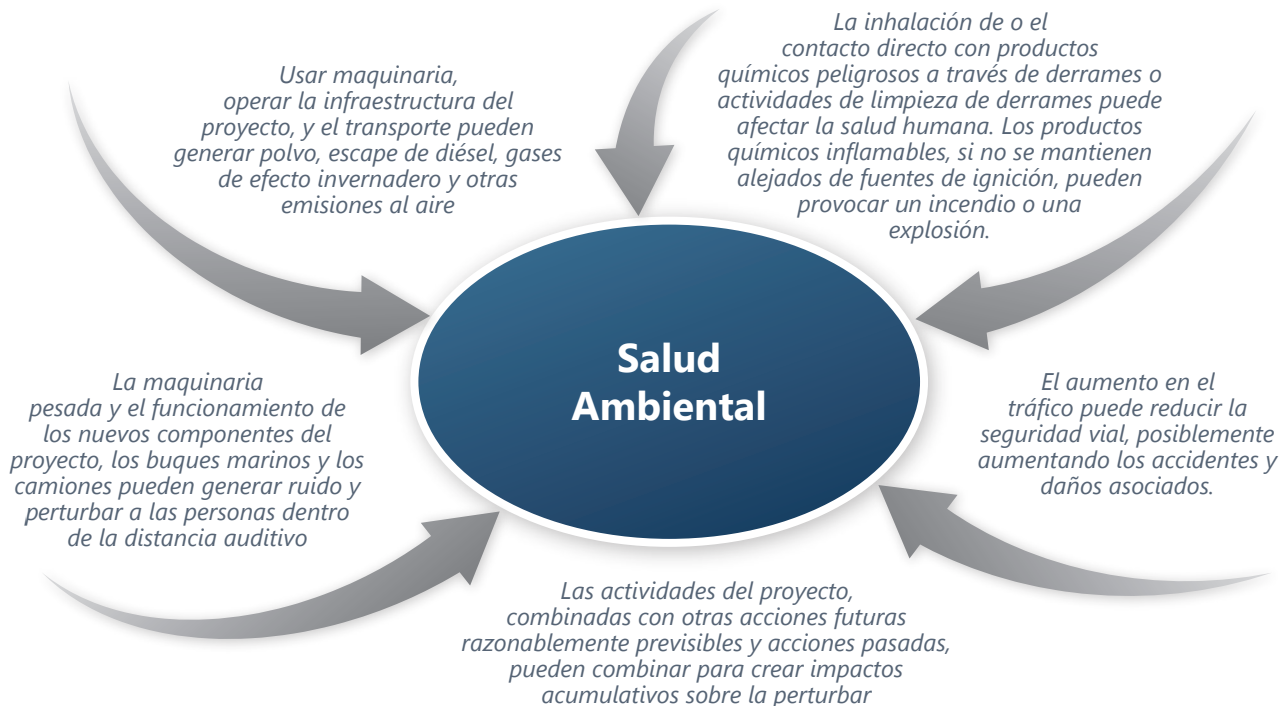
Salud Ambiental

Usar maquinaria, operar la infraestructura del proyecto, y el transporte pueden generar polvo, escape de diésel, gases de efecto invernadero y otras emisiones al aire

La inhalación de o el contacto directo con productos químicos peligrosos a través de derrames o actividades de limpieza de derrames puede afectar la salud humana. Los productos químicos inflamables, si no se mantienen alejados de fuentes de ignición, pueden provocar un incendio o una explosión.

La maquinaria pesada y el funcionamiento de los nuevos componentes del proyecto, los buques marinos y los camiones pueden generar ruido y perturbar a las personas dentro de la distancia auditivo

El aumento en el tráfico puede reducir la seguridad vial, posiblemente aumentando los accidentes y daños asociados.

Las actividades del proyecto, combinadas con otras acciones futuras razonablemente previsibles y acciones pasadas, pueden combinar para crear impactos acumulativos sobre la perturbar